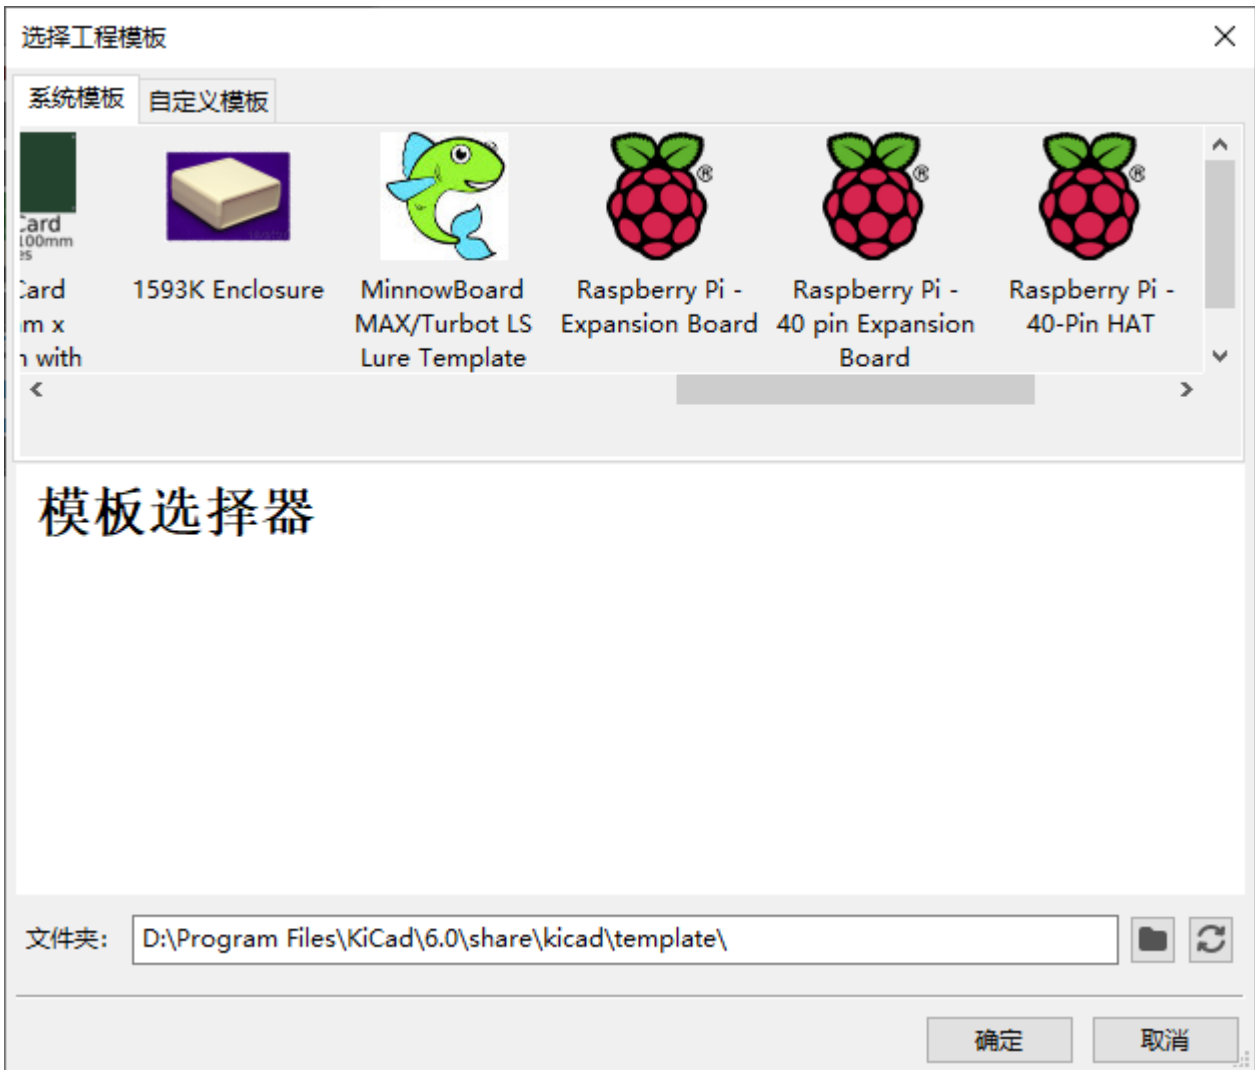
选择工程模板

系统模板 自定义模板

Card 100mm

Card m x with

1593K Enclosure

MinnowBoard MAX/Turbot LS Lure Template

Raspberry Pi - Expansion Board

Raspberry Pi - 40 pin Expansion Board

Raspberry Pi - 40-Pin HAT

模板选择器

文件夹: D:\Program Files\KiCad\6.0\share\kicad\template\

确定 取消